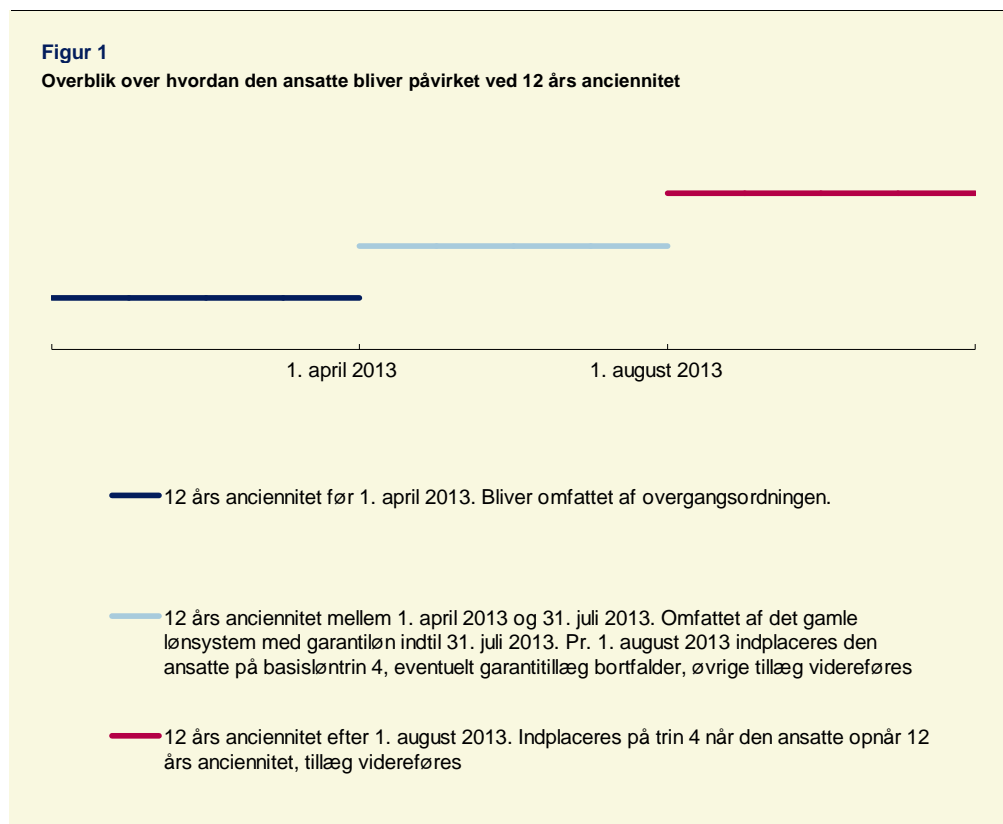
Figur 1
Overblik over hvordan den ansatte bliver påvirket ved 12 års anciennitet

1. april 2013
1. august 2013

12 års anciennitet før 1. april 2013. Bliver omfattet af overgangsordningen.

12 års anciennitet mellem 1. april 2013 og 31. juli 2013. Omfattet af det gamle lønsystem med garantiløn indtil 31. juli 2013. Pr. 1. august 2013 indplaceres den ansatte på basisløntrin 4, eventuelt garantitillæg bortfalder, øvrige tillæg videreføres

12 års anciennitet efter 1. august 2013. Indplaceres på trin 4 når den ansatte opnår 12 års anciennitet, tillæg videreføres